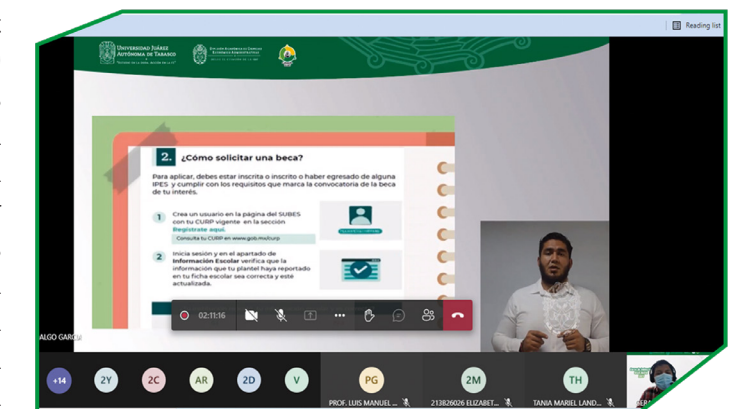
Reading list

Universidad Juárez Autónoma de Tabasco

2. ¿Cómo solicitar una beca?

Para aplicar, debes estar inscrita o inscrito o haber egresado de alguna IPES y cumplir con los requisitos que marca la convocatoria de la beca de tu interés.

1 Crea un usuario en la página del SUBES con tu CURP vigente en la sección Regístrate aquí.
Consulta tu CURP en www.gob.mx/curp

2 Inicia sesión y en el apartado de Información Escolar verifica que la información que tu plantel haya reportado en tu ficha escolar sea correcta y esté actualizada.

02:11:16

ALGO GARCÍ

+14 2Y 2C AR 2D V PG 2M TH

PROF. LUIS MANUEL ...

213B26026 ELIZABET...

TANIA MARIEL LAND...

GERA